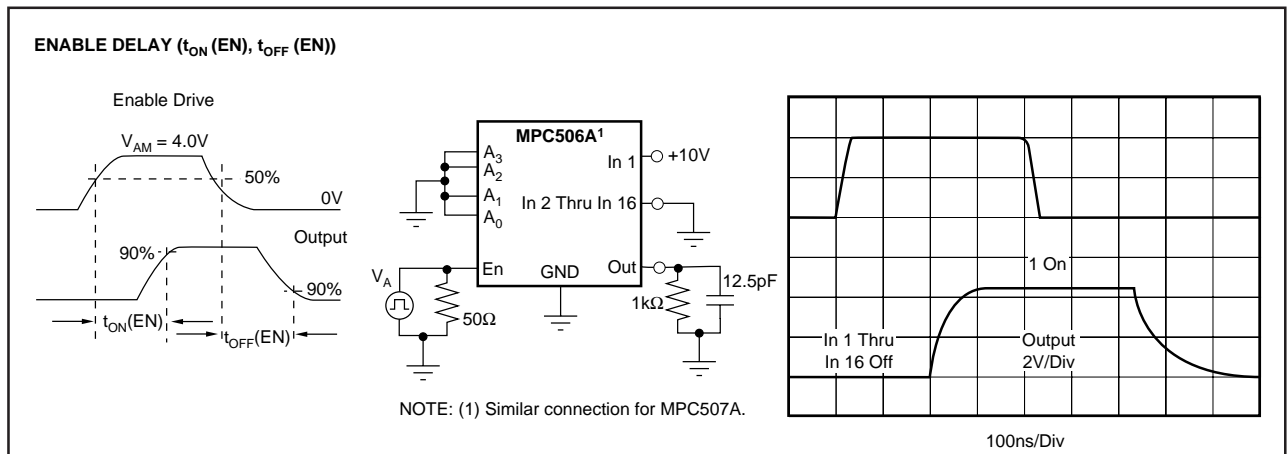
ENABLE DELAY ($t_{ON}$ (EN), $t_{OFF}$ (EN))

Enable Drive

$V_{AM}$ = 4.0V

50%

0V

Output

90%

90%

$t_{ON}$(EN)

$t_{OFF}$(EN)

MPC506A¹

$A_3$

$A_2$

$A_1$

$A_0$

In 1

+10V

In 2 Thru In 16

En

GND

Out

$V_A$

50Ω

1kΩ

12.5pF

NOTE: (1) Similar connection for MPC507A.

1 On

In 1 Thru In 16 Off

Output 2V/Div

100ns/Div